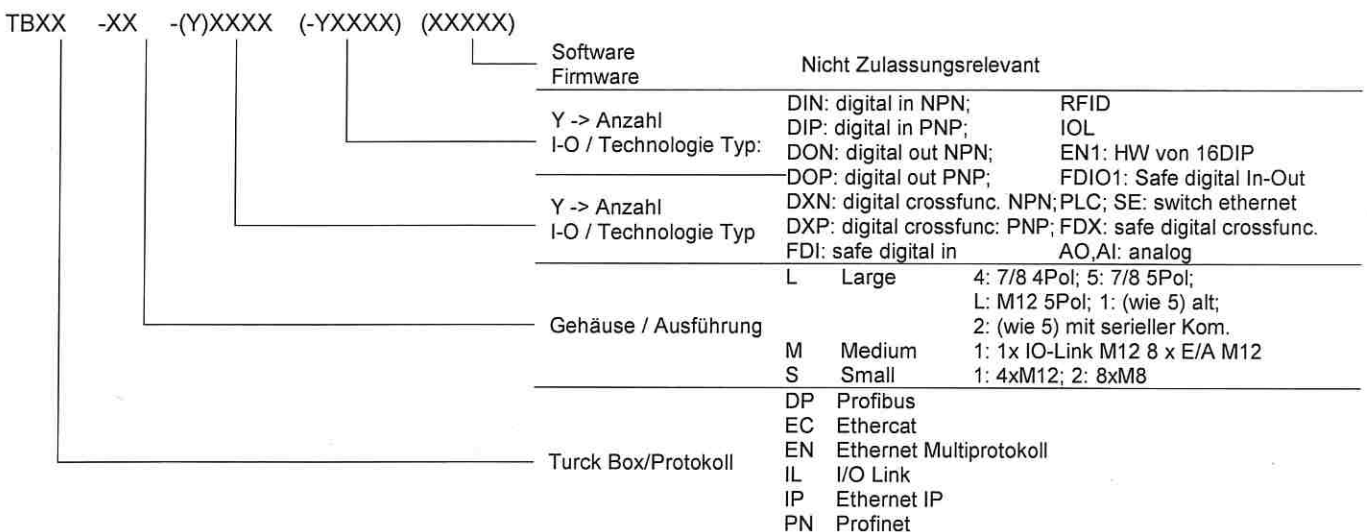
TBXX -XX -(Y)XXXX (-YXXXX) (XXXXX)

Software
Firmware

Nicht Zulassungsrelevant

Y -> Anzahl
I-O / Technologie Typ:

DIN: digital in NPN;
DIP: digital in PNP;
DON: digital out NPN;
DOP: digital out PNP;
DXN: digital crossfunc. NPN;
DXP: digital crossfunc: PNP;
FDI: safe digital in

RFID
IOL
EN1: HW von 16DIP
FDIO1: Safe digital In-Out
PLC; SE: switch ethernet
FDX: safe digital crossfunc.
AO,AI: analog

Y -> Anzahl
I-O / Technologie Typ

Gehäuse / Ausführung

| | | |
|---|---|---|
| L | Large | 4: 7/8 4Pol; 5: 7/8 5Pol; L: M12 5Pol; 1: (wie 5) alt; 2: (wie 5) mit serieller Kom. |
| M | Medium | 1: 1x IO-Link M12 8 x E/A M12 |
| S | Small | 1: 4xM12; 2: 8xM8 |

Turck Box/Protokoll

| | |
|---|---|
| DP | Profibus |
| EC | Ethercat |
| EN | Ethernet Multiprotokoll |
| IL | I/O Link |
| IP | Ethernet IP |
| PN | Profinet |